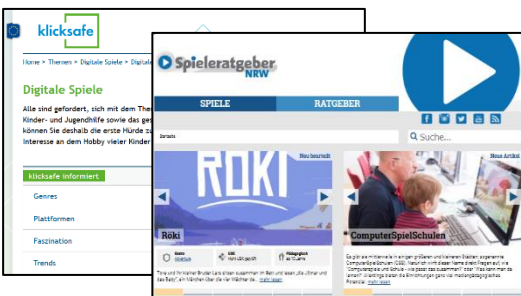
klicksafe

Home > Themen > Digitale Spiele > Digita

Digitale Spiele

Alle sind gefordert, sich mit dem Ther Kinder- und Jugendhilfe sowie das ger können Sie deshalb die erste Hürde zu Interesse an dem Hobby vieler Kinder

klicksafe informiert

Genres

Plattformen

Faszination

Trends

Spieleratgeber NRW

SPIELE

RATGEBER

Startseite

Suche...

Neu bewertet

RÖKI

Röki

Neuer Artikel

ComputerSpielSchulen

Es gibt sie mittlerweile in einigen größeren und kleineren Städten: sogenannte ComputerSpielSchulen (CSS). Natürlich wirft dieser Name direkt Fragen auf, wie "Computerspiele und Schule - wie passt das zusammen?" oder "Was kann man da lernen?". Allerdings bieten die Einrichtungen ganz viel medienpädagogisches Potenzial. mehr lesen

Tove und ihr kleiner Bruder Lars leben zusammen im Wald und lesen "Die Hexe und das Baby"... mehr lesen